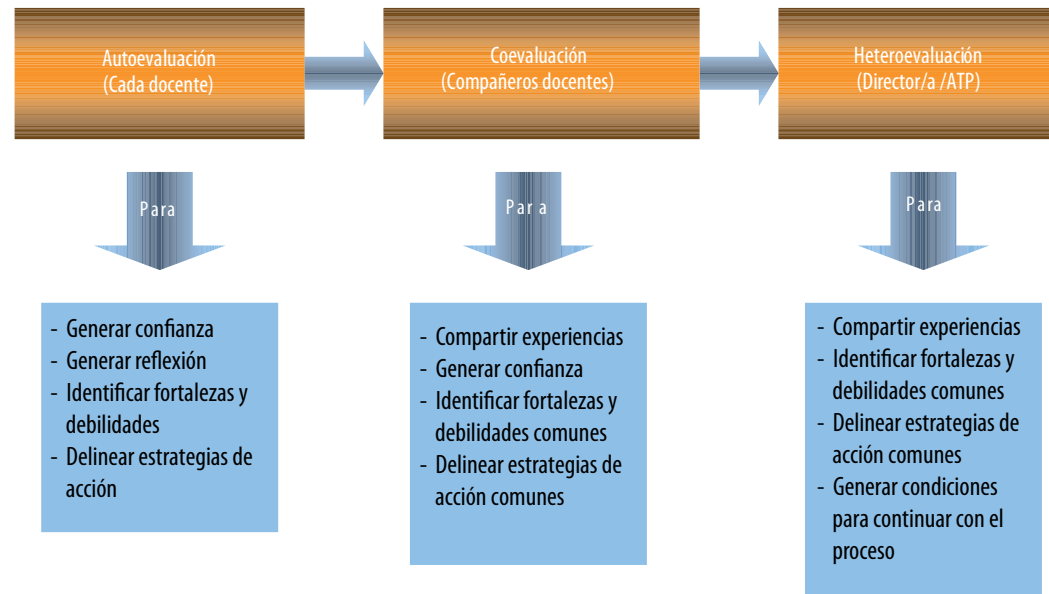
Autoevaluación
(Cada docente)

Coevaluación
(Compañeros docentes)

Heteroevaluación
(Director/a /ATP)

Para

Par a

Para

- Generar confianza
- Generar reflexión
- Identificar fortalezas y debilidades
- Delinear estrategias de acción

- Compartir experiencias
- Generar confianza
- Identificar fortalezas y debilidades comunes
- Delinear estrategias de acción comunes

- Compartir experiencias
- Identificar fortalezas y debilidades comunes
- Delinear estrategias de acción comunes
- Generar condiciones para continuar con el proceso